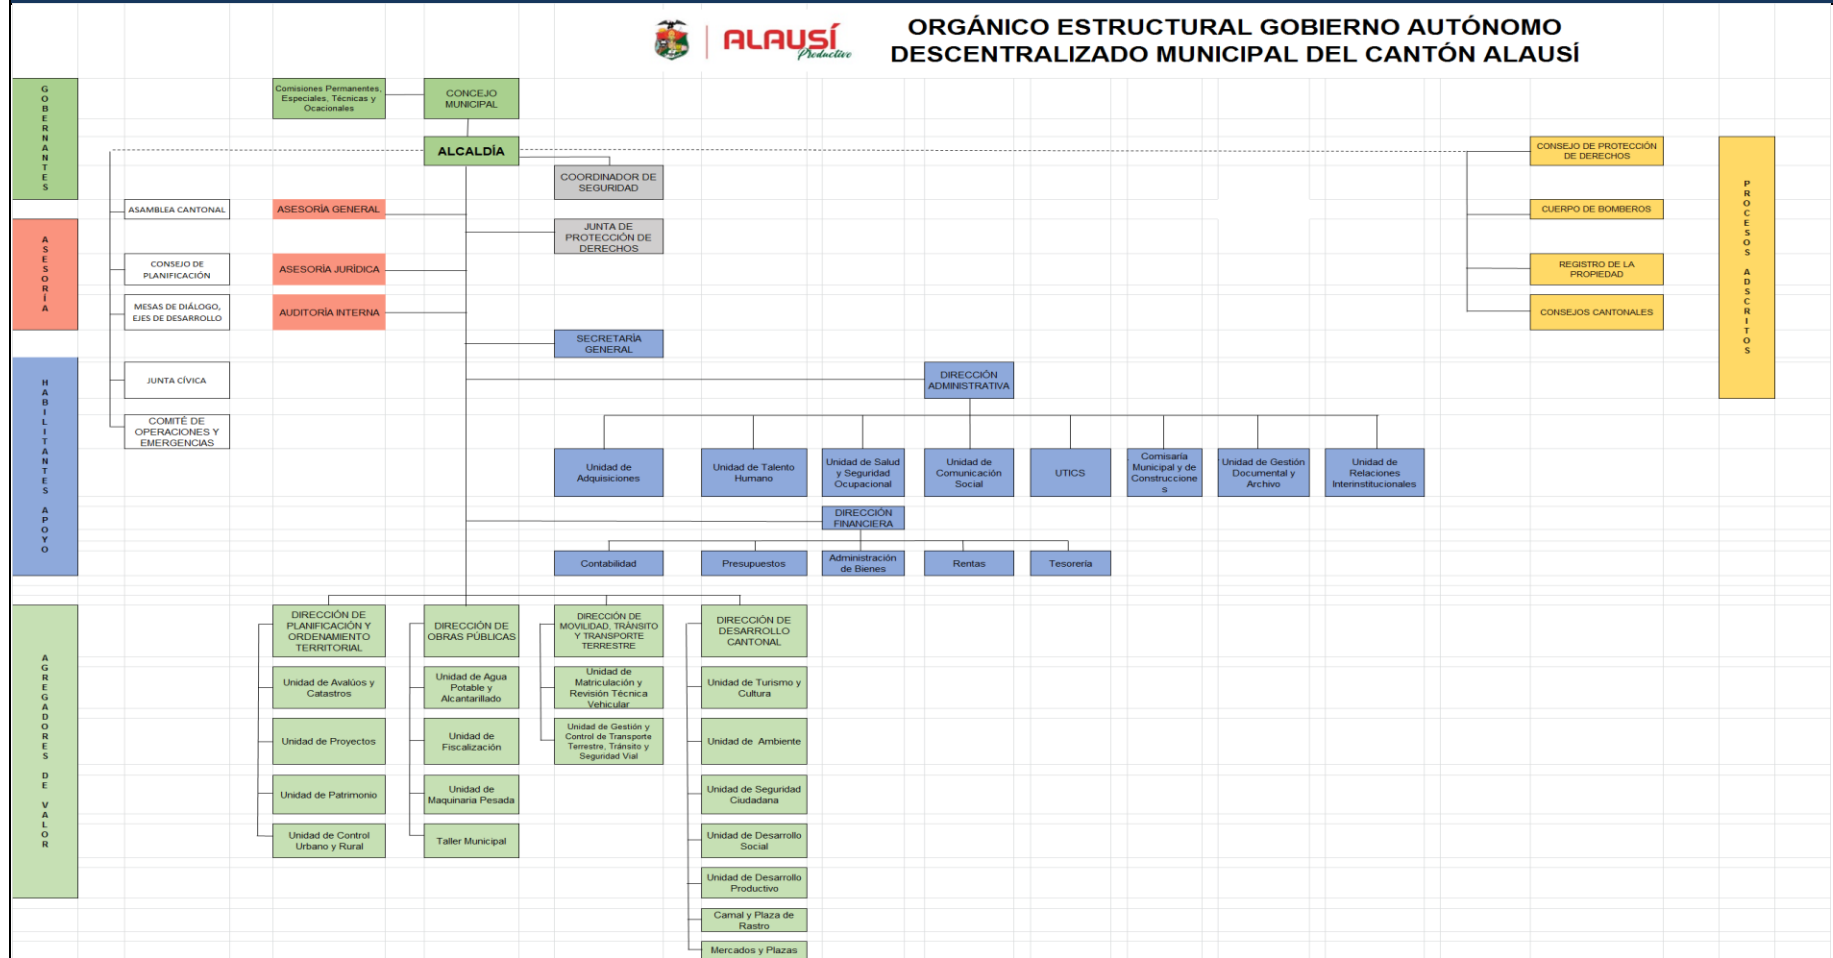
ALAUSÍ Productivo

ORGÁNICO ESTRUCTURAL GOBIERNO AUTÓNOMO DESCENTRALIZADO MUNICIPAL DEL CANTÓN ALAUSÍ

GOBERNANTES

ASESORÍA

HABILITANTES APOYO

AGREGADORES DE VALOR

PROCESOS ADSCRITOS

Comisiones Permanentes, Especiales, Técnicas y Ocacionales

CONCEJO MUNICIPAL

ALCALDÍA

COORDINADOR DE SEGURIDAD

JUNTA DE PROTECCIÓN DE DERECHOS

ASAMBLEA CANTONAL

CONSEJO DE PLANIFICACIÓN

MESAS DE DIÁLOGO, EJES DE DESARROLLO

JUNTA CÍVICA

COMITÉ DE OPERACIONES Y EMERGENCIAS

ASESORÍA GENERAL

ASESORÍA JURÍDICA

AUDITORÍA INTERNA

SECRETARÍA GENERAL

CONSEJO DE PROTECCIÓN DE DERECHOS

CUERPO DE BOMBEROS

REGISTRO DE LA PROPIEDAD

CONSEJOS CANTONALES

DIRECCIÓN ADMINISTRATIVA

Unidad de Adquisiciones

Unidad de Talento Humano

Unidad de Salud y Seguridad Ocupacional

Unidad de Comunicación Social

UTICS

Comisaria Municipal y de Construcciones

Unidad de Gestión Documental y Archivo

Unidad de Relaciones Interinstitucionales

DIRECCIÓN FINANCIERA

Contabilidad

Presupuestos

Administración de Bienes

Rentas

Tesorería

DIRECCIÓN DE PLANIFICACIÓN Y ORDENAMIENTO TERRITORIAL

Unidad de Avalúos y Catastros

Unidad de Proyectos

Unidad de Patrimonio

Unidad de Control Urbano y Rural

DIRECCIÓN DE OBRAS PÚBLICAS

Unidad de Agua Potable y Alcantarillado

Unidad de Fiscalización

Unidad de Maquinaria Pesada

Taller Municipal

DIRECCIÓN DE MOVILIDAD, TRÁNSITO Y TRANSPORTE TERRESTRE

Unidad de Matriculación y Revisión Técnica Vehicular

Unidad de Gestión y Control de Transporte Terrestre, Tránsito y Seguridad Vial

DIRECCIÓN DE DESARROLLO CANTONAL

Unidad de Turismo y Cultura

Unidad de Ambiente

Unidad de Seguridad Ciudadana

Unidad de Desarrollo Social

Unidad de Desarrollo Productivo

Camal y Plaza de Rastro

Mercados y Plazas